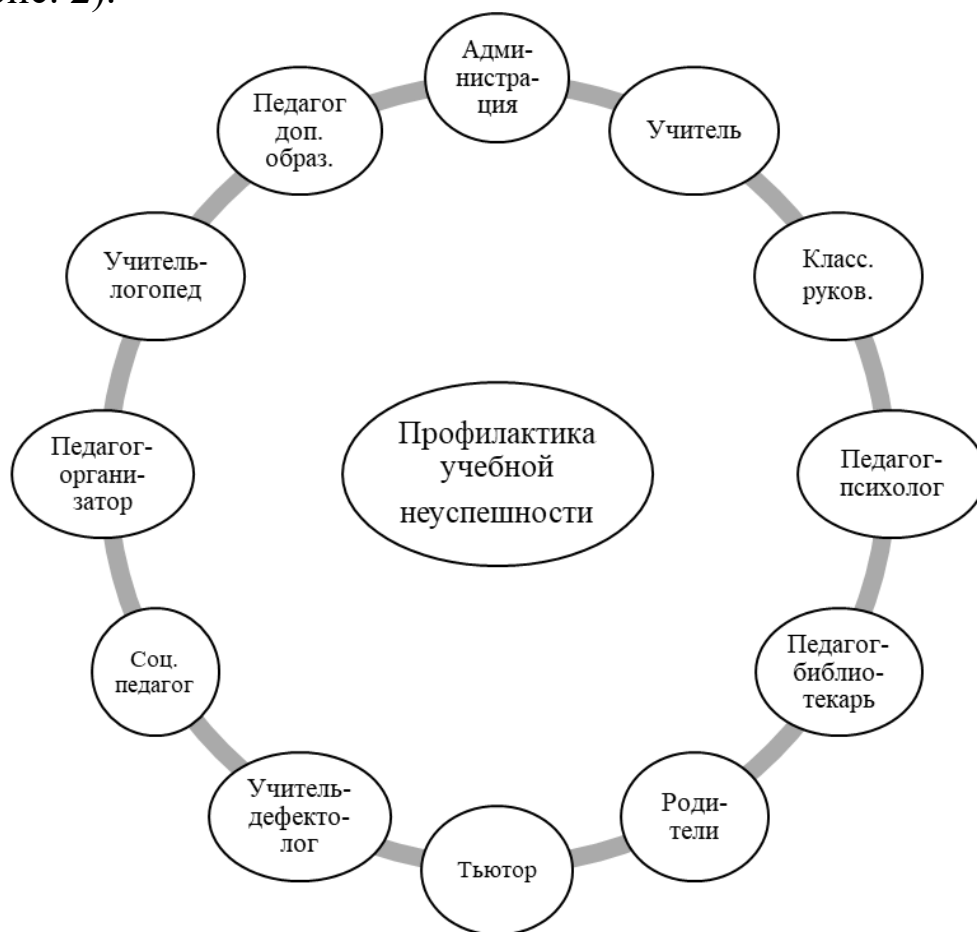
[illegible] 2).

Администрация

Учитель

Класс. руков.

Педагог-психолог

Педагог-библиотекарь

Родители

Тьютор

Учитель-дефектолог

Соц. педагог

Педагог-организатор

Учитель-логопед

Педагог доп. образ.

Профилактика учебной неуспешности